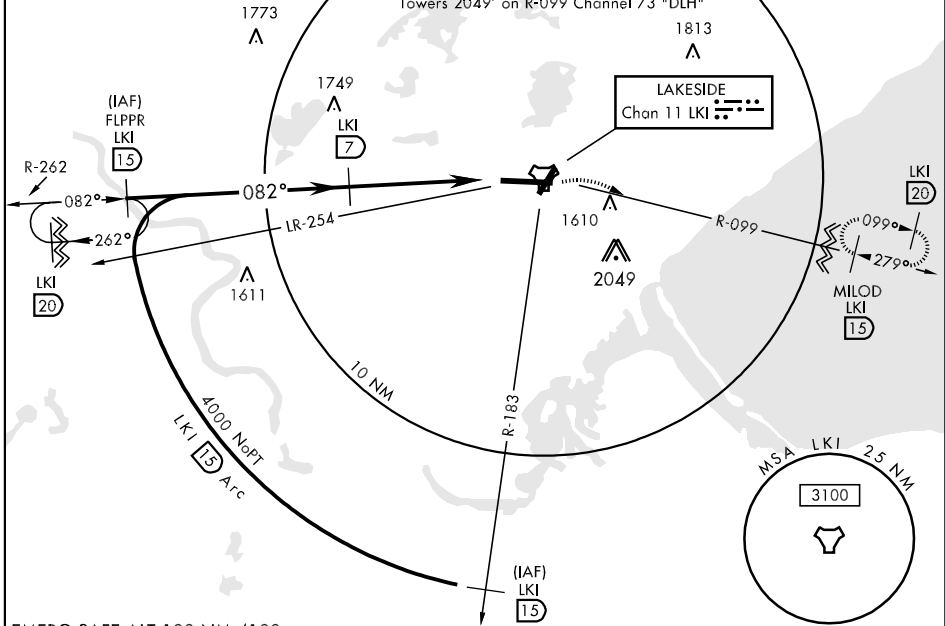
Towers 2049' on R-099 Channel 73 "DLH"

1773

1813

1749

LAKESIDE
Chan 11 LKI

(IAF)
FLPPR
LKI
15

LKI
7

R-262

082°

082°

262°

LR-254

LKI
20

1610

R-099

2049

1611

LKI
20

099°

279°

MILOD
LKI
15

10 NM

R-183

4000 NoPT

LKI 15 Arc

MSA LKI 25 NM

3100

(IAF)
LKI
15

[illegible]